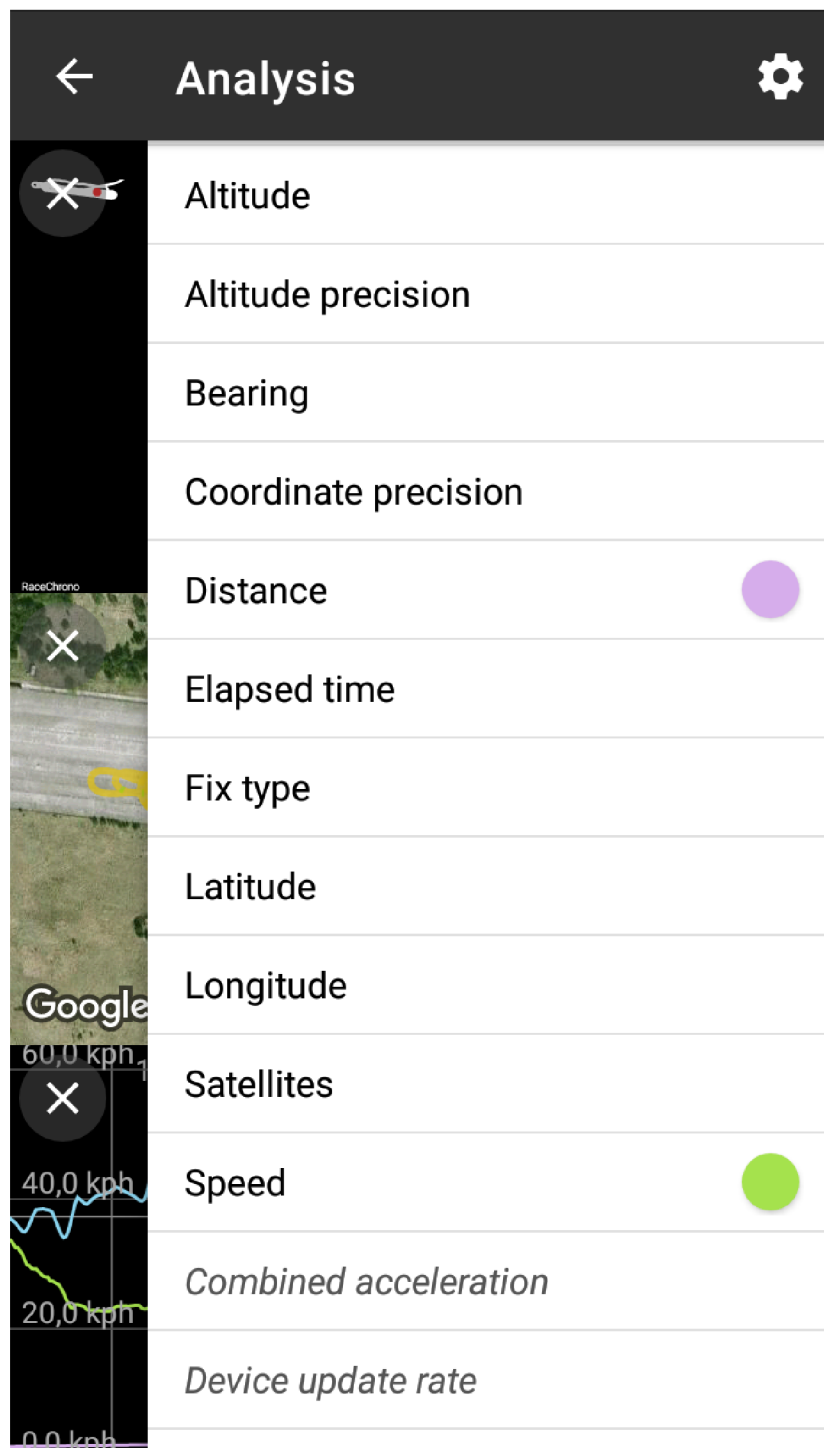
Analysis

RaceChrono

Google

60,0 kph

40,0 kph

20,0 kph

0,0 kph

Altitude

Altitude precision

Bearing

Coordinate precision

Distance

Elapsed time

Fix type

Latitude

Longitude

Satellites

Speed

*Combined acceleration*

*Device update rate*